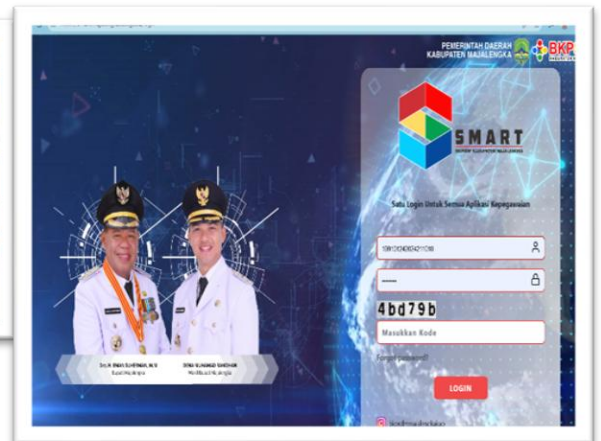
PEMERINTAH DAERAH KABUPATEN MAJALENGKA

BKP

SMART

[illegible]

Satu Login Untuk Semua Aplikasi Kepegawaian

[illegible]

4bd79b

Masukkan Kode

Forgot Password?

LOGIN

Dr. H. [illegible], M.Si
Bupati Majalengka

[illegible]
Wakil Bupati Majalengka